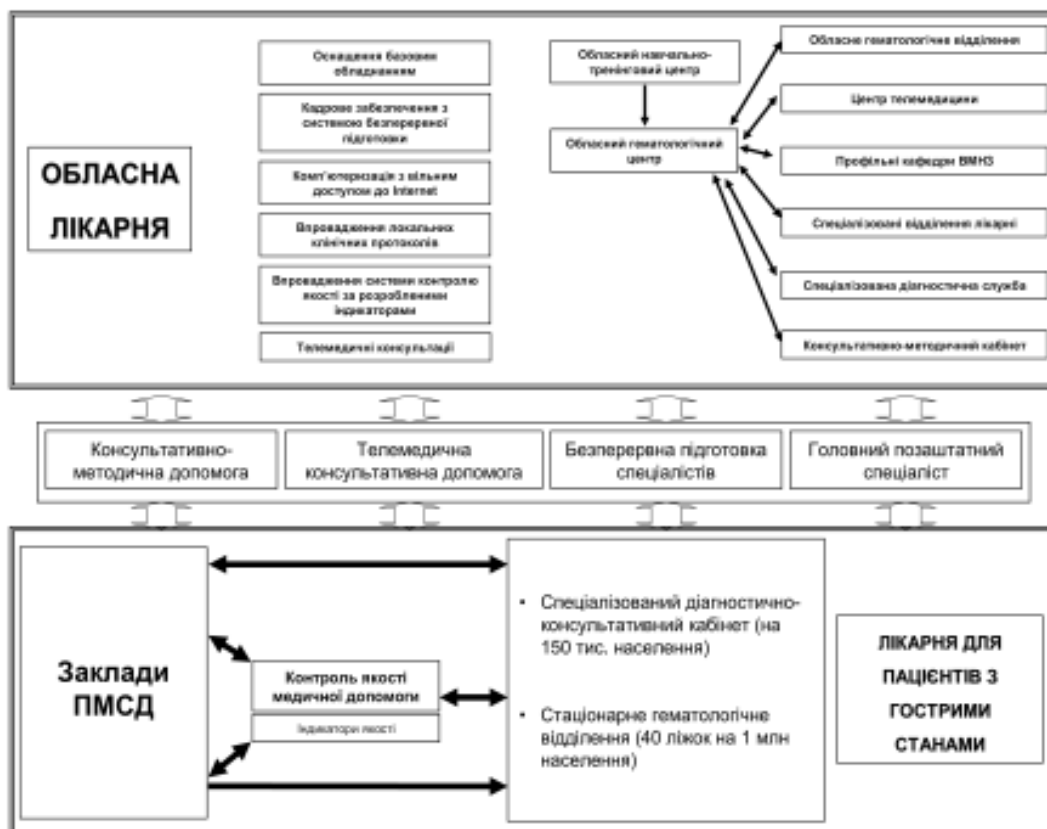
ОБЛАСНА ЛІКАРНЯ

Оснащення базовим обладнанням

Кадрове забезпечення з системою безперервної підготовки

Комп'ютеризація з вільним доступом до Internet

Впровадження локальних клінічних протоколів

Впровадження системи контролю якості за розробленими індикаторами

Телемедичні консультації

Обласний навчально-тренінговий центр

Обласний гематологічний центр

Обласне гематологічне відділення

Центр телемедицини

Профільні кафедри ВМНЗ

Спеціалізовані відділення лікарні

Спеціалізована діагностична служба

Консультативно-методичний кабінет

Консультативно-методична допомога

Телемедична консультативна допомога

Безперервна підготовка спеціалістів

Головний позаштатний спеціаліст

Заклади ПМСД

Контроль якості медичної допомоги

Індикатори якості

• Спеціалізований діагностично-консультативний кабінет (на 150 тис. населення)

• Стаціонарне гематологічне відділення (40 ліжок на 1 млн населення)

ЛІКАРНЯ ДЛЯ ПАЦІЄНТІВ З ГОСТРИМИ СТАНАМИ